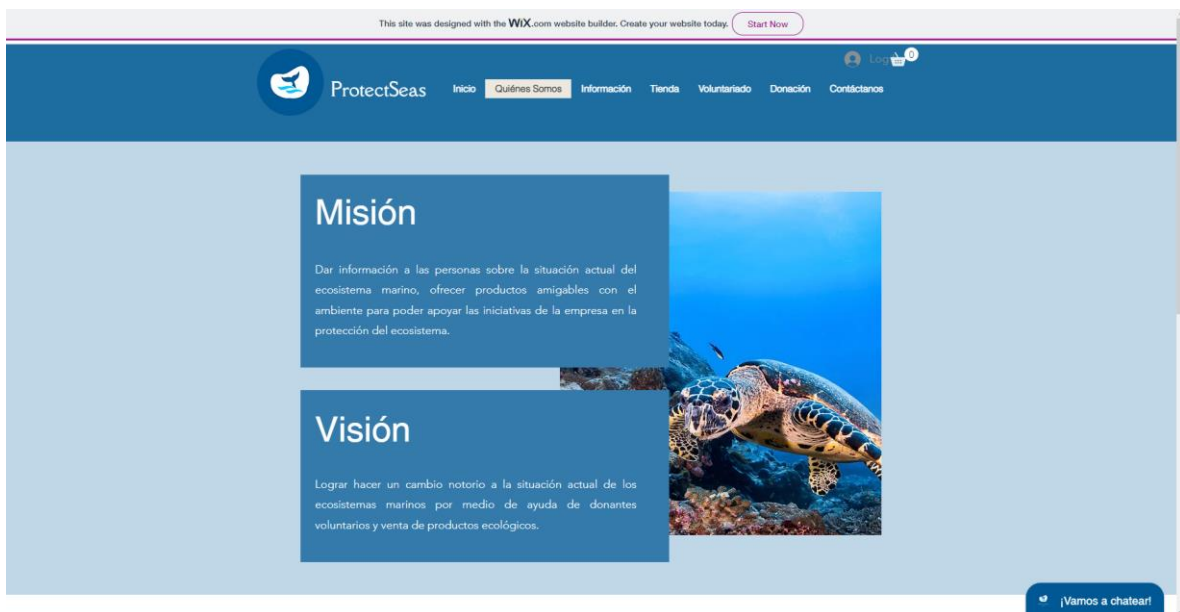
This site was designed with the WiX.com website builder. Create your website today. Start Now

Log 0

ProtectSeas

Inicio Quiénes Somos Información Tienda Voluntariado Donación Contáctanos

Misión

Dar información a las personas sobre la situación actual del ecosistema marino, ofrecer productos amigables con el ambiente para poder apoyar las iniciativas de la empresa en la protección del ecosistema.

Visión

Lograr hacer un cambio notorio a la situación actual de los ecosistemas marinos por medio de ayuda de donantes voluntarios y venta de productos ecológicos.

¡Vamos a chatear!